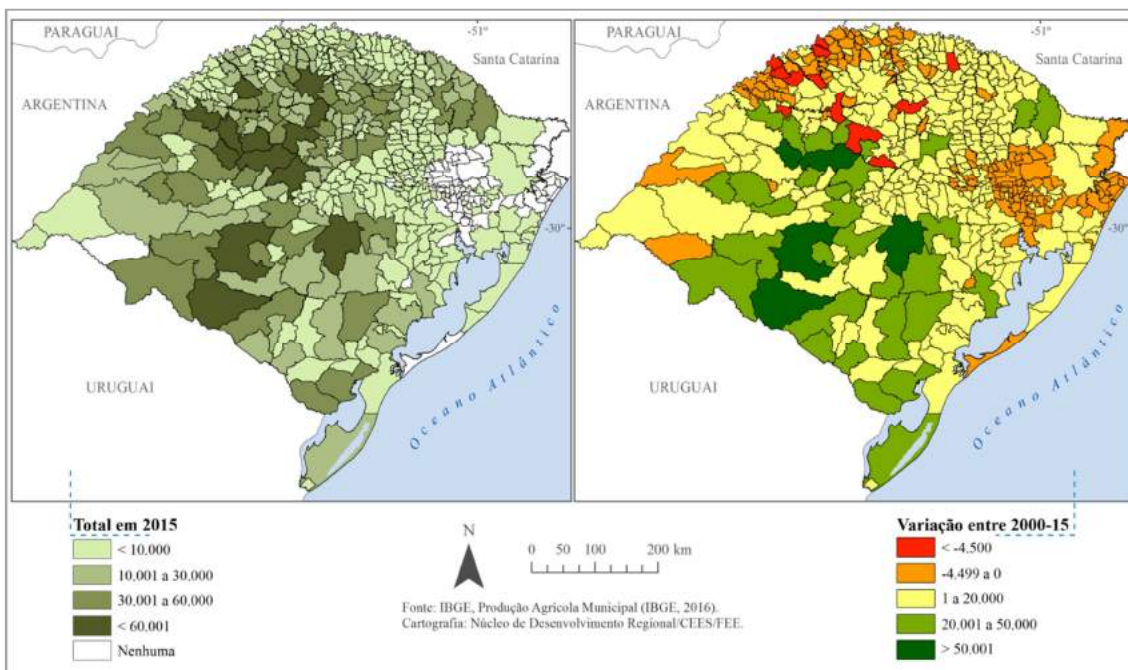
PARAGUAI
-51°
Santa Catarina
ARGENTINA
-30°
URUGUAI
Oceano Atlântico

PARAGUAI
-51°
Santa Catarina
ARGENTINA
-30°
URUGUAI
Oceano Atlântico

Total em 2015
< 10.000
10.001 a 30.000
30.001 a 60.000
< 60.001
Nenhuma

N

0 50 100 200 km

Fonte: IBGE, Produção Agrícola Municipal (IBGE, 2016).
Cartografia: Núcleo de Desenvolvimento Regional/CEES/FEE.

Variação entre 2000-15
< -4.500
-4.499 a 0
1 a 20.000
20.001 a 50.000
> 50.001